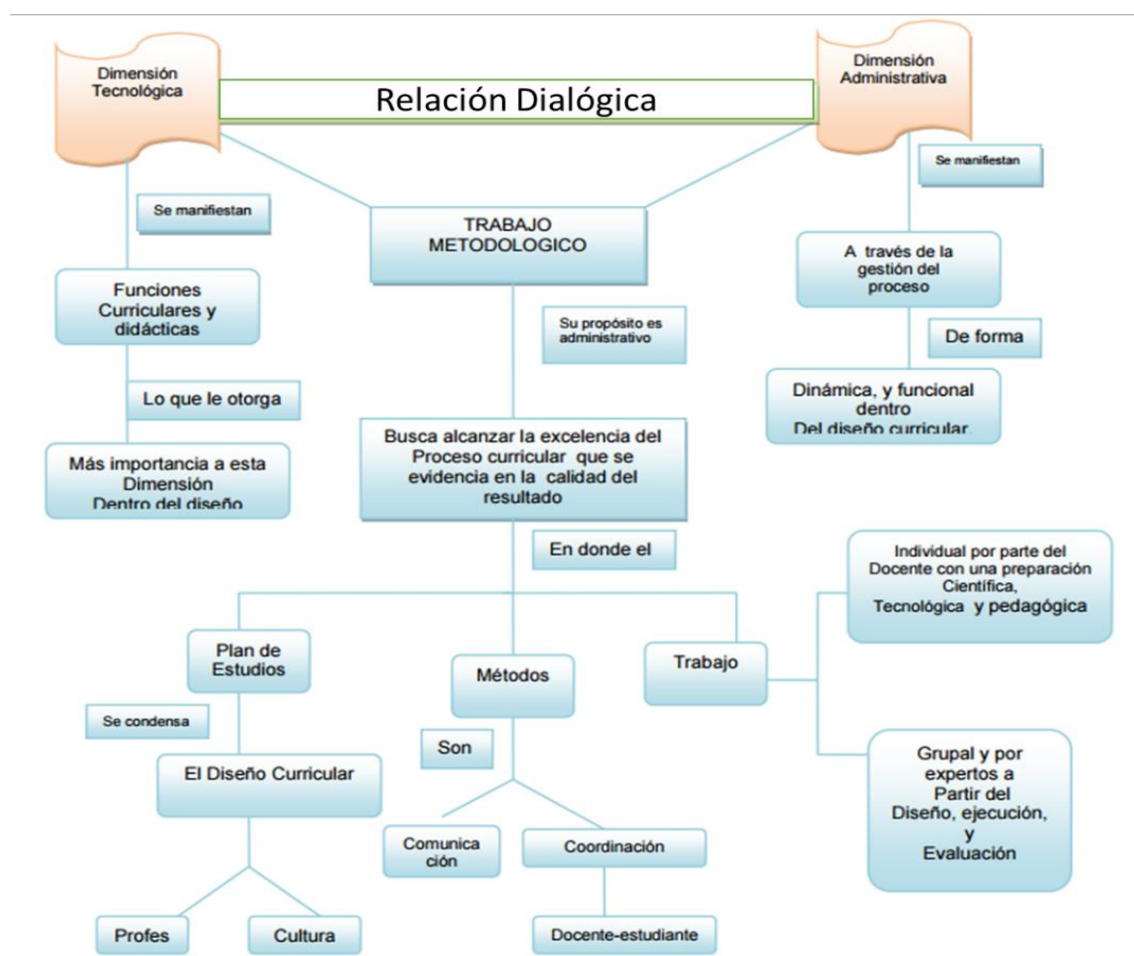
Dimensión Tecnológica

Relación Dialógica

Dimensión Administrativa

Se manifiestan

TRABAJO METODOLOGICO

Se manifiestan

Funciones Curriculares y didácticas

Su propósito es administrativo

A través de la gestión del proceso

De forma

Lo que le otorga

Dinámica, y funcional dentro Del diseño curricular.

Busca alcanzar la excelencia del Proceso curricular que se evidencia en la calidad del resultado

Más importancia a esta Dimensión Dentro del diseño

En donde el

Individual por parte del Docente con una preparación Científica, Tecnológica y pedagógica

Plan de Estudios

Métodos

Trabajo

Se condensa

Son

El Diseño Curricular

Grupal y por expertos a Partir del Diseño, ejecución, y Evaluación

Comunica ción

Coordinación

Profes

Cultura

Docente-estudiante